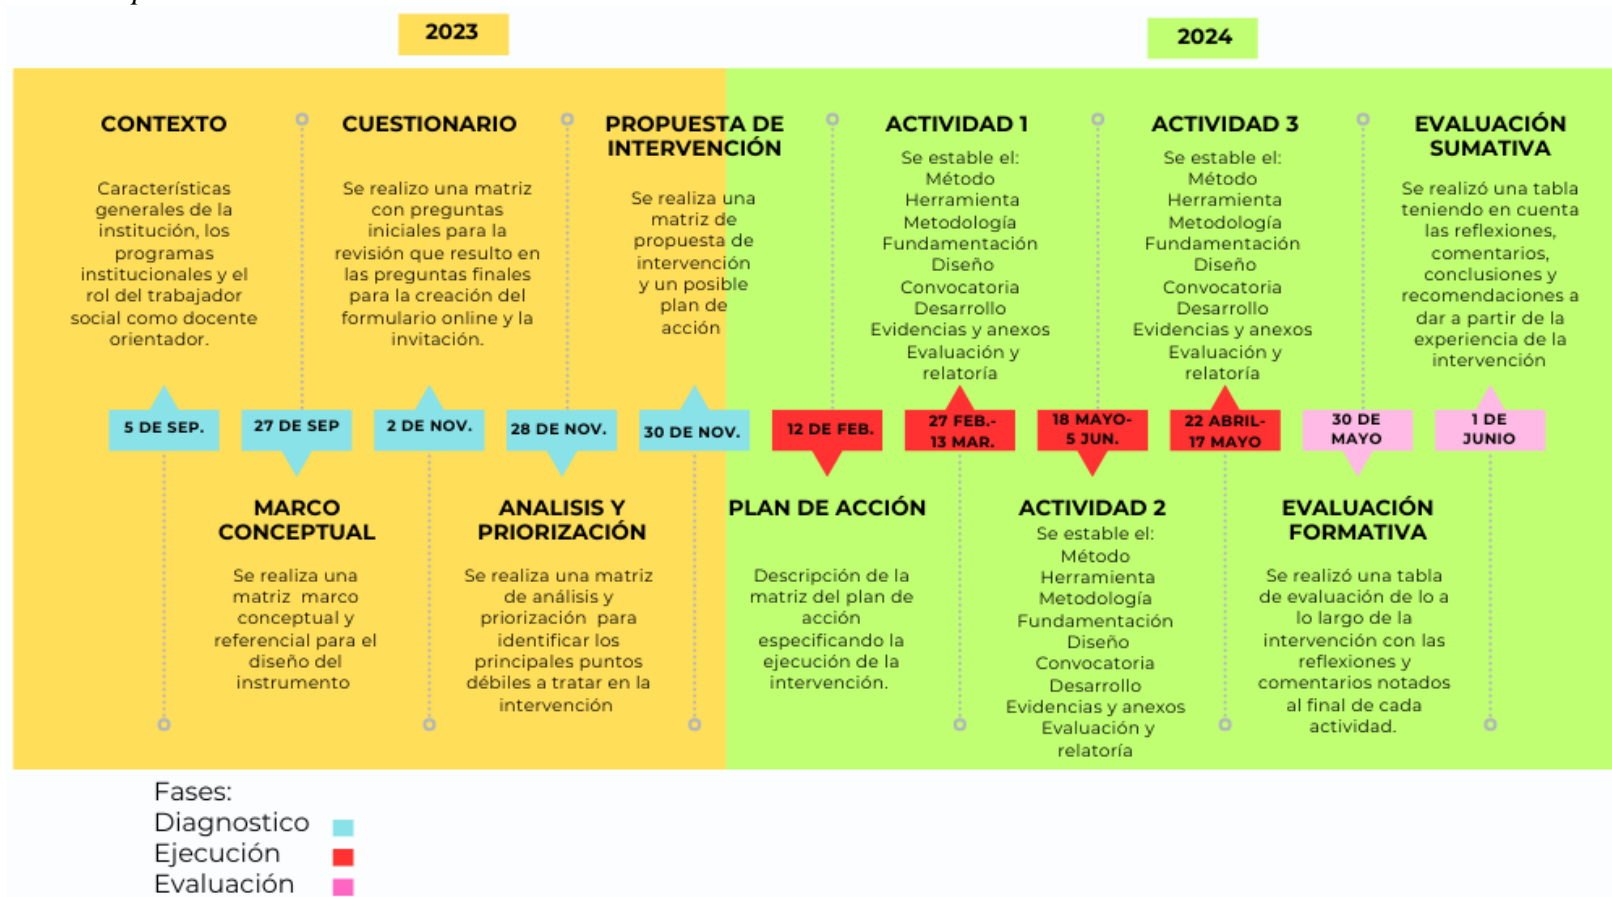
2023

2024

CONTEXTO

Características generales de la institución, los programas institucionales y el rol del trabajador social como docente orientador.

CUESTIONARIO

Se realizo una matriz con preguntas iniciales para la revisión que resulto en las preguntas finales para la creación del formulario online y la invitación.

PROPUESTA DE INTERVENCIÓN

Se realiza una matriz de propuesta de intervención y un posible plan de acción

ACTIVIDAD 1

Se estable el:
Método
Herramienta
Metodología
Fundamentación
Diseño
Convocatoria
Desarrollo
Evidencias y anexos
Evaluación y relatoría

ACTIVIDAD 3

Se estable el:
Método
Herramienta
Metodología
Fundamentación
Diseño
Convocatoria
Desarrollo
Evidencias y anexos
Evaluación y relatoría

EVALUACIÓN SUMATIVA

Se realizó una tabla teniendo en cuenta las reflexiones, comentarios, conclusiones y recomendaciones a dar a partir de la experiencia de la intervención

5 DE SEP.

27 DE SEP

2 DE NOV.

28 DE NOV.

30 DE NOV.

12 DE FEB.

27 FEB.- 13 MAR.

18 MAYO- 5 JUN.

22 ABRIL- 17 MAYO

30 DE MAYO

1 DE JUNIO

MARCO CONCEPTUAL

Se realiza una matriz marco conceptual y referencial para el diseño del instrumento

ANALISIS Y PRIORIZACIÓN

Se realiza una matriz de análisis y priorización para identificar los principales puntos débiles a tratar en la intervención

PLAN DE ACCIÓN

Descripción de la matriz del plan de acción especificando la ejecución de la intervención.

ACTIVIDAD 2

Se estable el:
Método
Herramienta
Metodología
Fundamentación
Diseño
Convocatoria
Desarrollo
Evidencias y anexos
Evaluación y relatoría

EVALUACIÓN FORMATIVA

Se realizó una tabla de evaluación de lo a lo largo de la intervención con las reflexiones y comentarios notados al final de cada actividad.

Fases:
Diagnostico
Ejecución
Evaluación